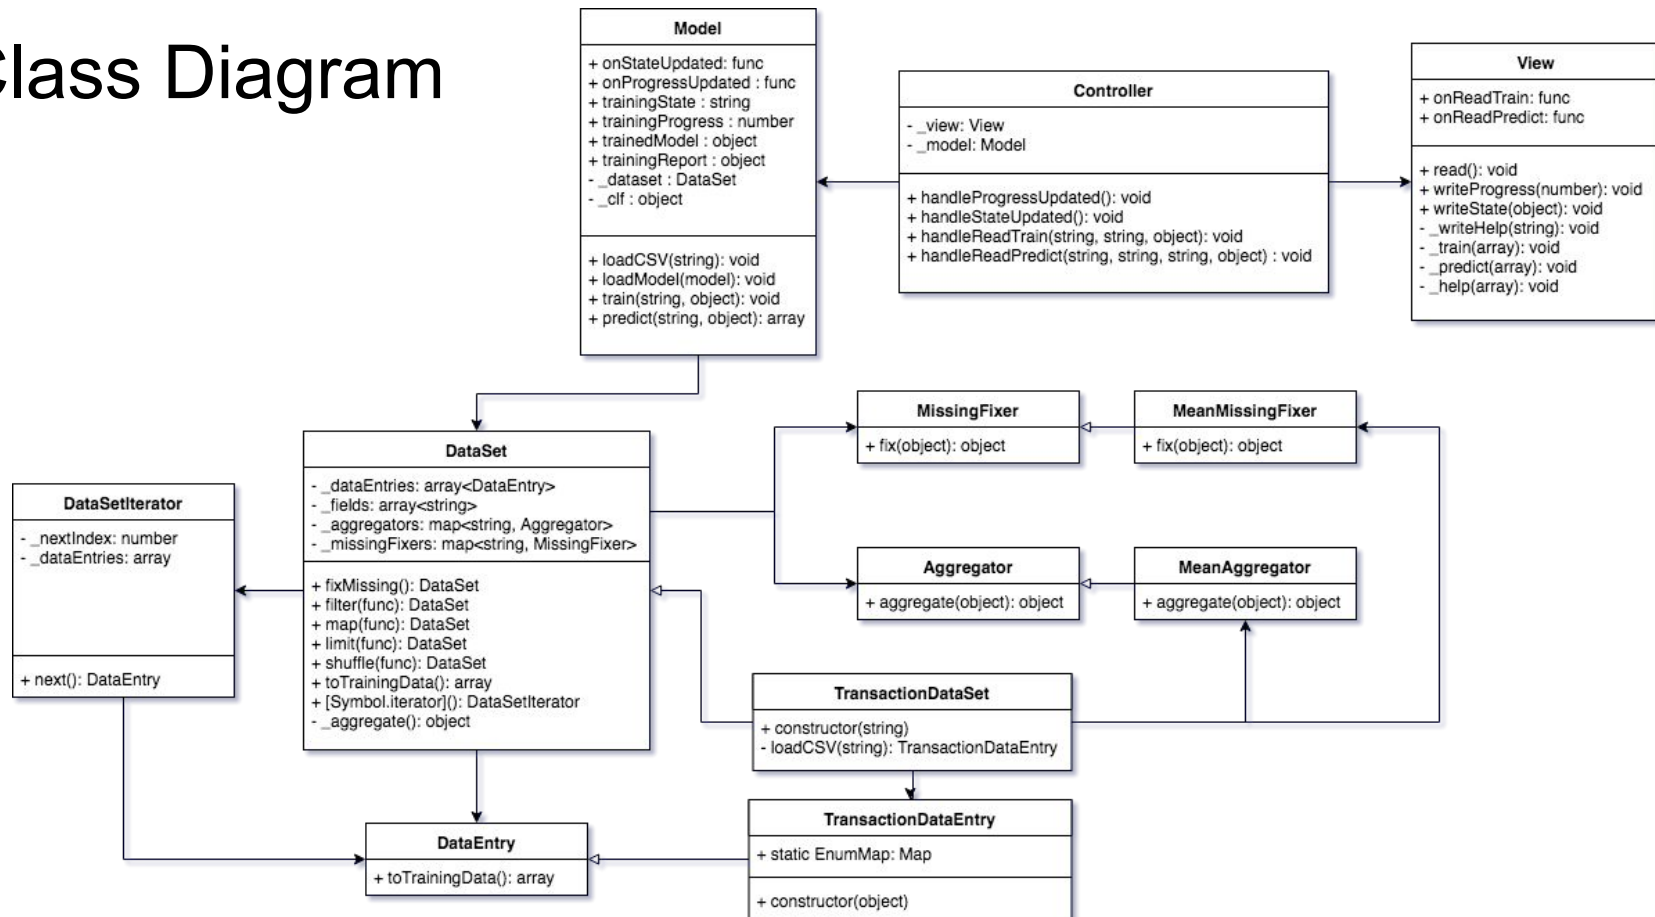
Class Diagram

Model

+ onStateUpdated: func
+ onProgressUpdated : func
+ trainingState : string
+ trainingProgress : number
+ trainedModel : object
+ trainingReport : object
- _dataset : DataSet
- _clf : object

+ loadCSV(string): void
+ loadModel(model): void
+ train(string, object): void
+ predict(string, object): array

Controller

- _view: View
- _model: Model

+ handleProgressUpdated(): void
+ handleStateUpdated(): void
+ handleReadTrain(string, string, object): void
+ handleReadPredict(string, string, string, object) : void

View

+ onReadTrain: func
+ onReadPredict: func

+ read(): void
+ writeProgress(number): void
+ writeState(object): void
- _writeHelp(string): void
- _train(array): void
- _predict(array): void
- _help(array): void

DataSetIterator

- _nextIndex: number
- _dataEntries: array

+ next(): DataEntry

DataSet

- _dataEntries: array<DataEntry>
- _fields: array<string>
- _aggregators: map<string, Aggregator>
- _missingFixers: map<string, MissingFixer>

+ fixMissing(): DataSet
+ filter(func): DataSet
+ map(func): DataSet
+ limit(func): DataSet
+ shuffle(func): DataSet
+ toTrainingData(): array
+ [Symbol.iterator](): DataSetIterator
- _aggregate(): object

MissingFixer

+ fix(object): object

MeanMissingFixer

+ fix(object): object

Aggregator

+ aggregate(object): object

MeanAggregator

+ aggregate(object): object

TransactionDataSet

+ constructor(string)
- loadCSV(string): TransactionDataEntry

DataEntry

+ toTrainingData(): array

TransactionDataEntry

+ static EnumMap: Map

+ constructor(object)